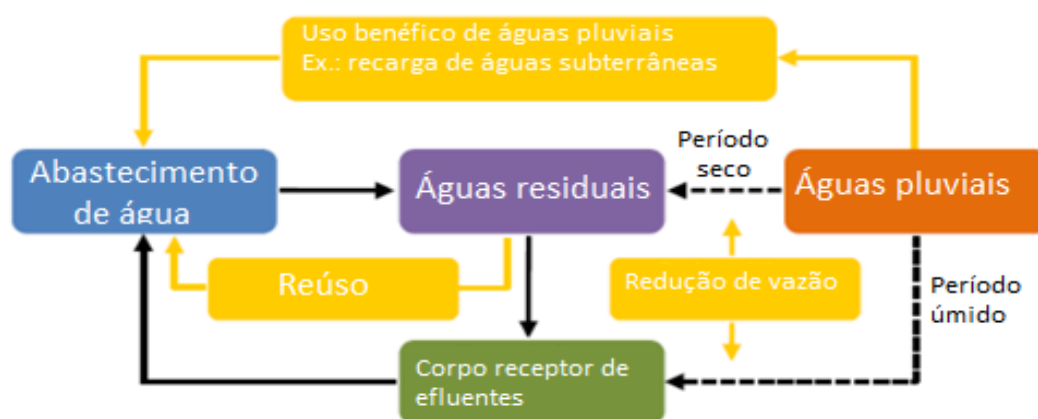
Uso benéfico de águas pluviais
Ex.: recarga de águas subterrâneas

Abastecimento de água

Águas residuais

Período seco

Águas pluviais

Reúso

Redução de vazão

Período úmido

Corpo receptor de efluentes